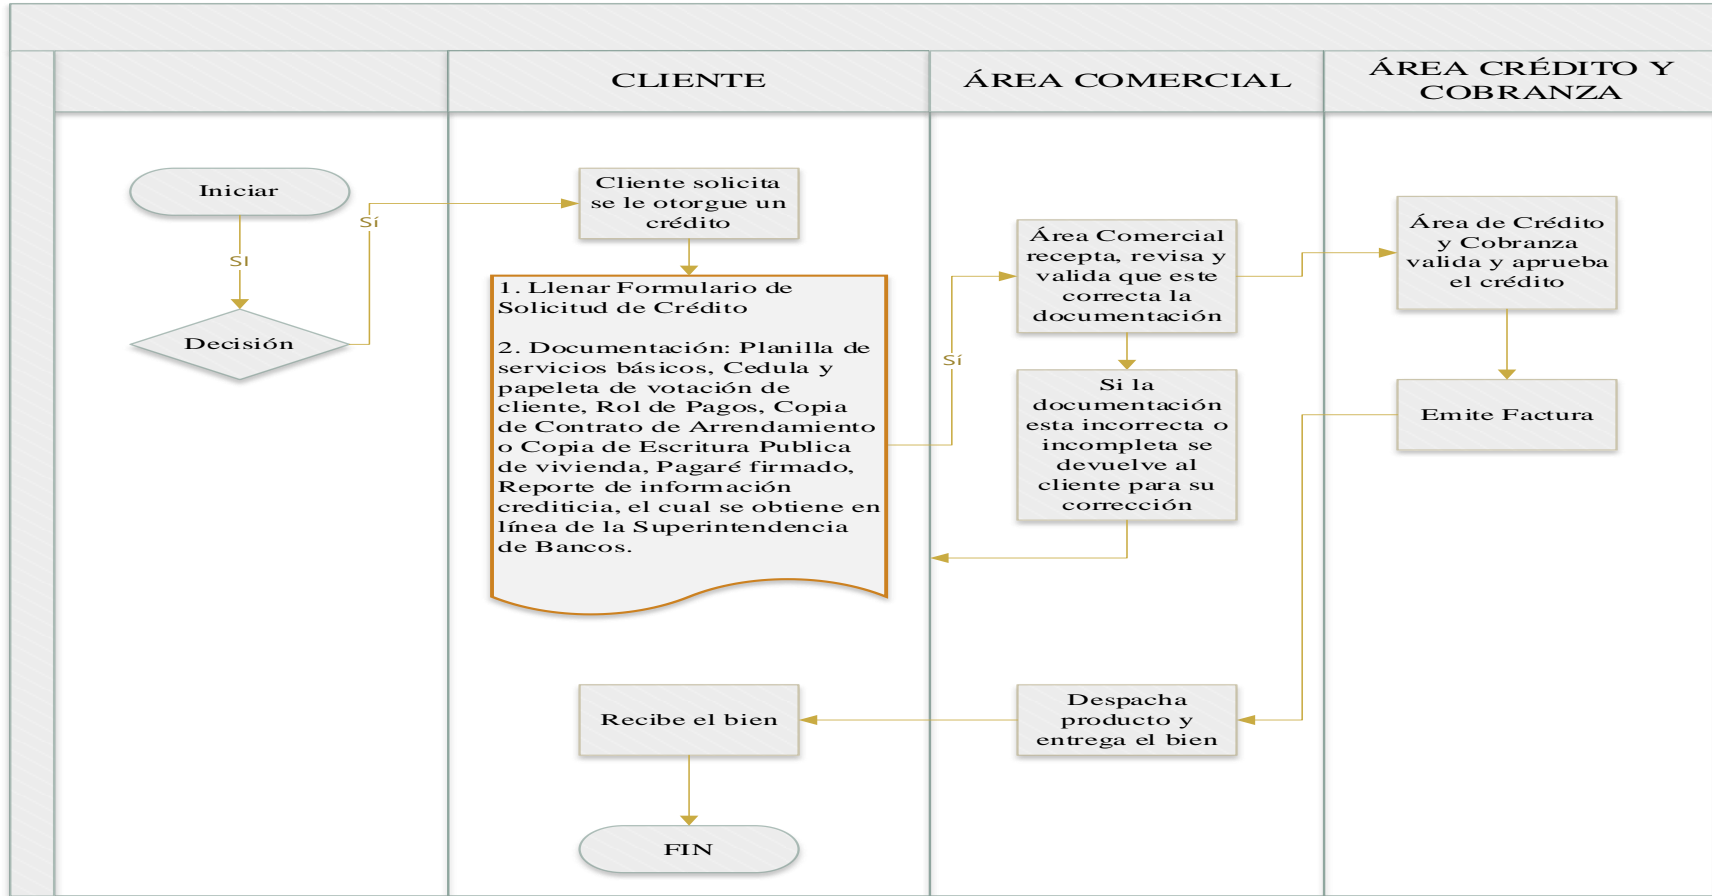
CLIENTE

ÁREA COMERCIAL

ÁREA CRÉDITO Y COBRANZA

Iniciar

SI

Decisión

Sí

Cliente solicita se le otorgue un crédito

1. Llenar Formulario de Solicitud de Crédito

2. Documentación: Planilla de servicios básicos, Cedula y papeleta de votación de cliente, Rol de Pagos, Copia de Contrato de Arrendamiento o Copia de Escritura Publica de vivienda, Pagaré firmado, Reporte de información crediticia, el cual se obtiene en línea de la Superintendencia de Bancos.

Sí

Área Comercial recepta, revisa y valida que este correcta la documentación

Si la documentación esta incorrecta o incompleta se devuelve al cliente para su corrección

Área de Crédito y Cobranza valida y aprueba el crédito

Emite Factura

Despacha producto y entrega el bien

Recibe el bien

FIN